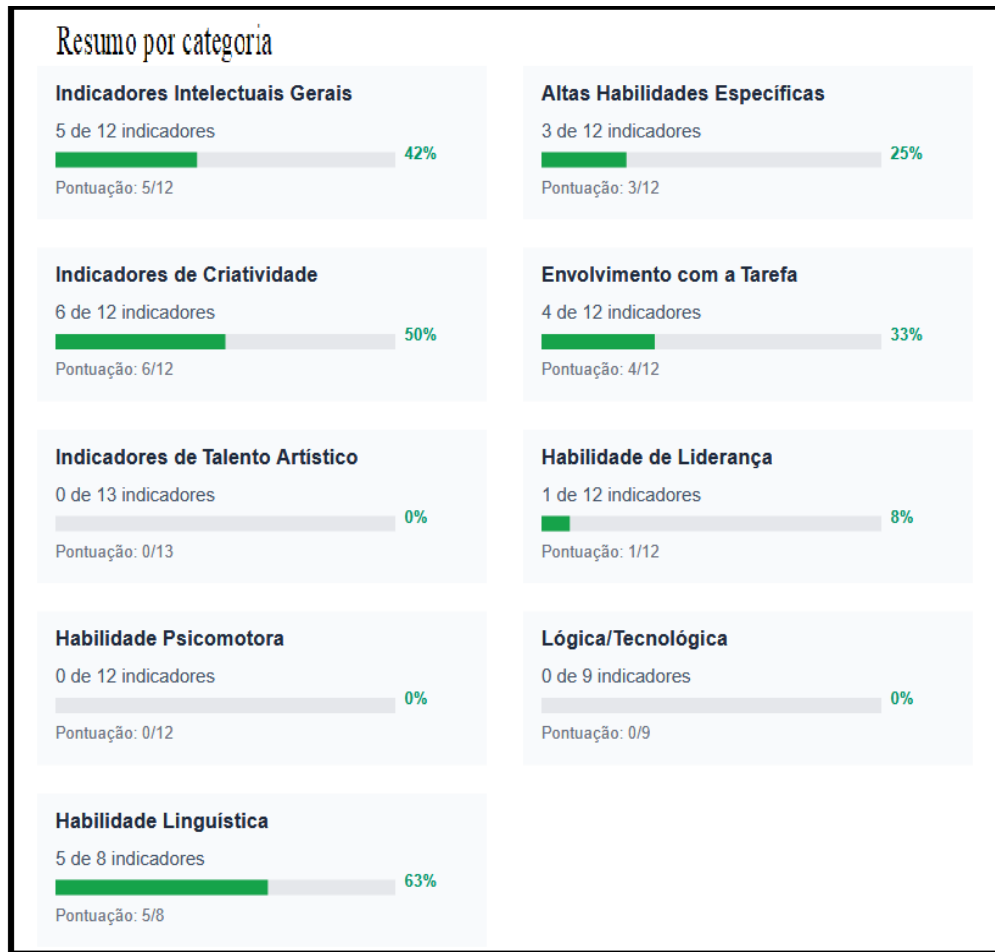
Resumo por categoria

Indicadores Intelectuais Gerais
5 de 12 indicadores
42%
Pontuação: 5/12

Altas Habilidades Específicas
3 de 12 indicadores
25%
Pontuação: 3/12

Indicadores de Criatividade
6 de 12 indicadores
50%
Pontuação: 6/12

Envolvimento com a Tarefa
4 de 12 indicadores
33%
Pontuação: 4/12

Indicadores de Talento Artístico
0 de 13 indicadores
0%
Pontuação: 0/13

Habilidade de Liderança
1 de 12 indicadores
8%
Pontuação: 1/12

Habilidade Psicomotora
0 de 12 indicadores
0%
Pontuação: 0/12

Lógica/Tecnológica
0 de 9 indicadores
0%
Pontuação: 0/9

Habilidade Linguística
5 de 8 indicadores
63%
Pontuação: 5/8